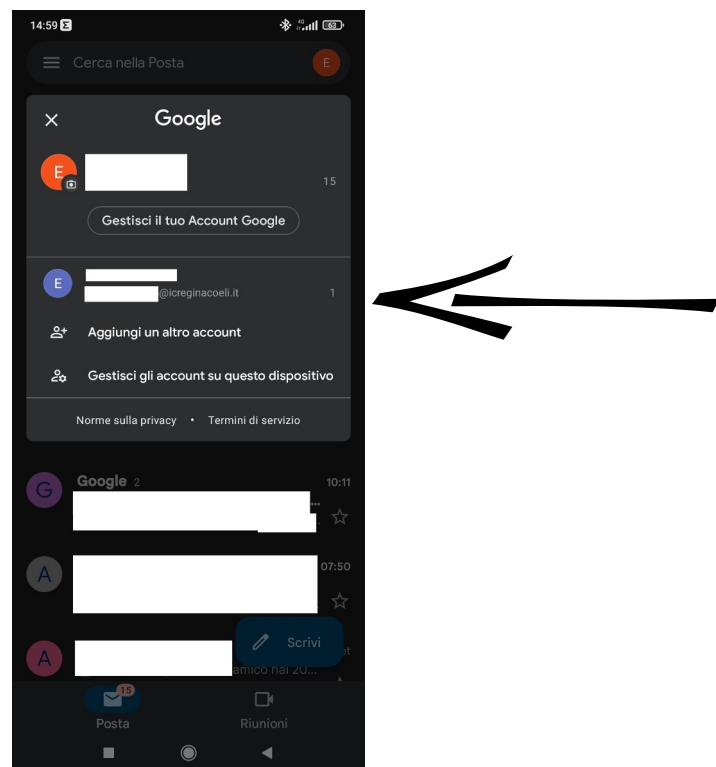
14:59

Cerca nella Posta

E

Google

E

15

Gestisci il tuo Account Google

E

@icreginacoeli.it

1

Aggiungi un altro account

Gestisci gli account su questo dispositivo

Norme sulla privacy • Termini di servizio

G

Google 2

10:11

A

07:50

Scrivi

A

amico hai 20...

15

Posta

Riunioni